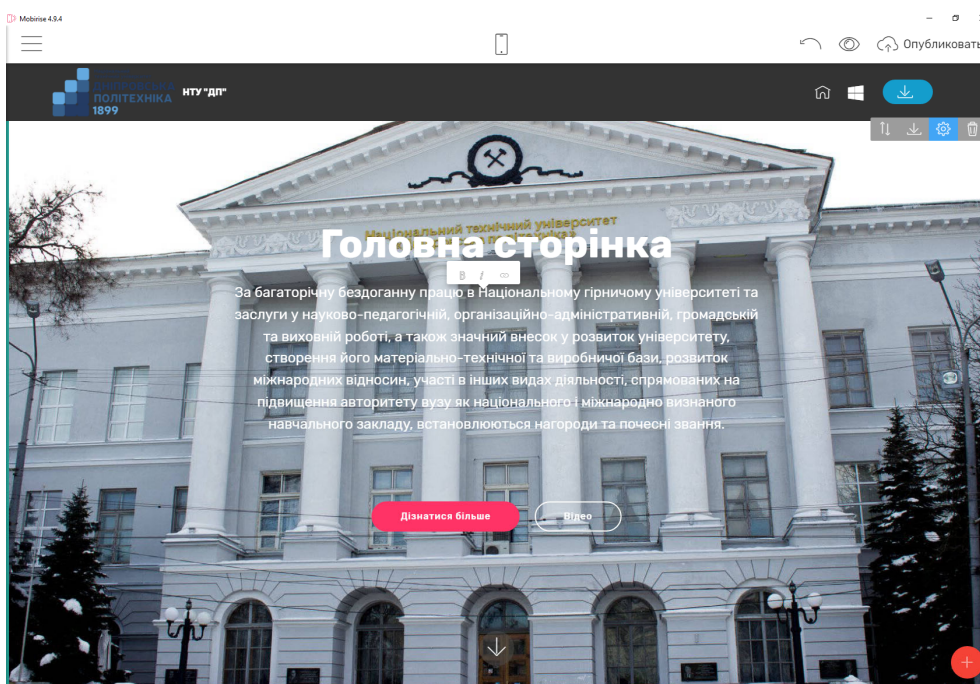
Mobirise 4.9.4

Опубликовать

ПОЛІТЕХНІКА
1899
НТУ "ДП"

Національний технічний університет

Головна сторінка

B I

За багаторічну бездоганну працю в Національному гірничому університеті та заслуги у науково-педагогічній, організаційно-адміністративній, громадській та виховній роботі, а також значний внесок у розвиток університету, створення його матеріально-технічної та виробничої бази, розвиток міжнародних відносин, участі в інших видах діяльності, спрямованих на підвищення авторитету вузу як національного і міжнародно визнаного навчального закладу, встановлюються нагороди та почесні звання.

Дізнатися більше

Відео

+